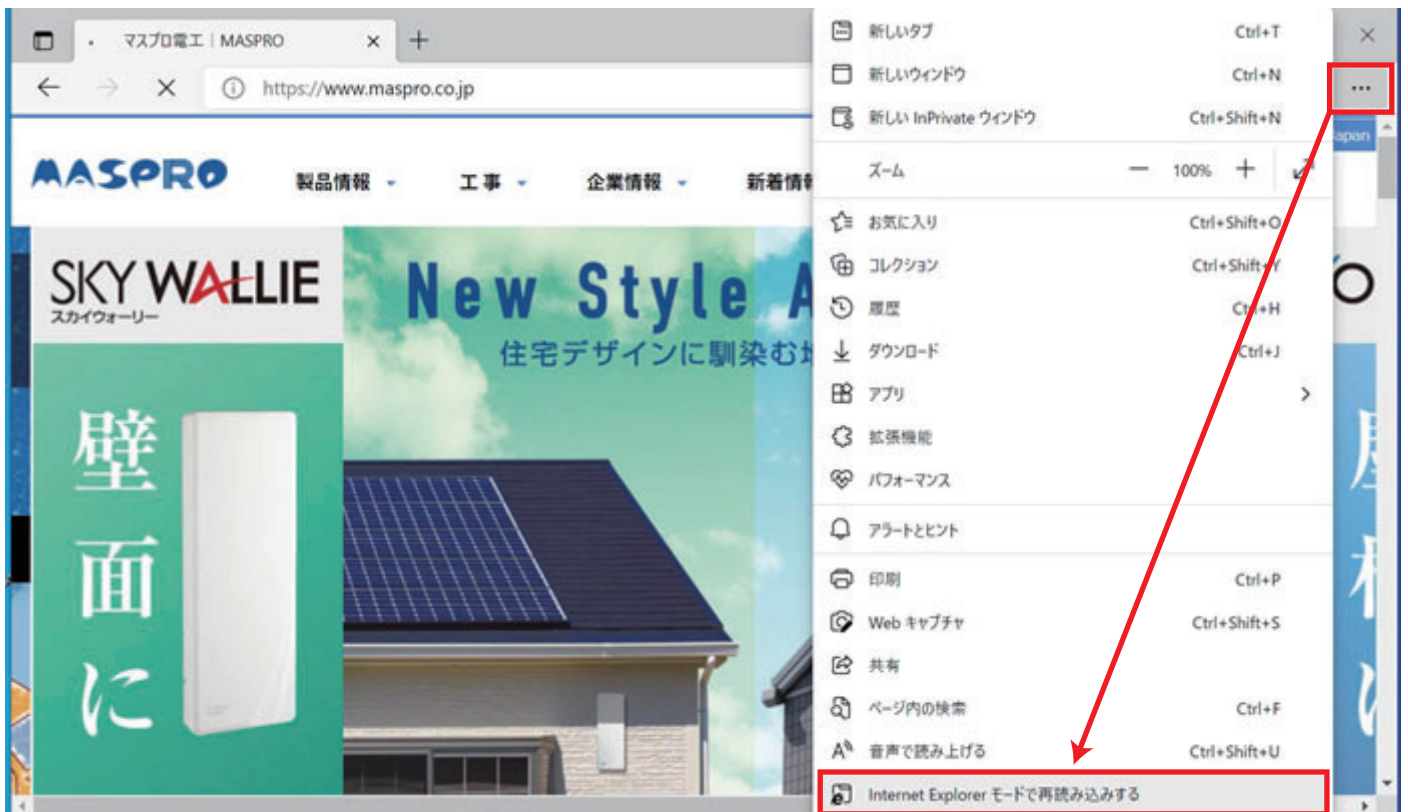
マスプロ電工 | MASPRO
https://www.maspro.co.jp

MASPRO
製品情報
工事
企業情報
新着情報

SKY WALLIE
スカイウォーリー
New Style A
住宅デザインに馴染む
壁
面
に

新しいタブ Ctrl+T
新しいウィンドウ Ctrl+N
新しい InPrivate ウィンドウ Ctrl+Shift+N
ズーム − 100% +
お気に入り Ctrl+Shift+O
コレクション Ctrl+Shift+Y
履歴 Ctrl+H
ダウンロード Ctrl+J
アプリ
拡張機能
パフォーマンス
アラートとヒント
印刷 Ctrl+P
Web キャプチャ Ctrl+Shift+S
共有
ページ内の検索 Ctrl+F
音声で読み上げる Ctrl+Shift+U
Internet Explorer モードで再読み込みする

...
Japan